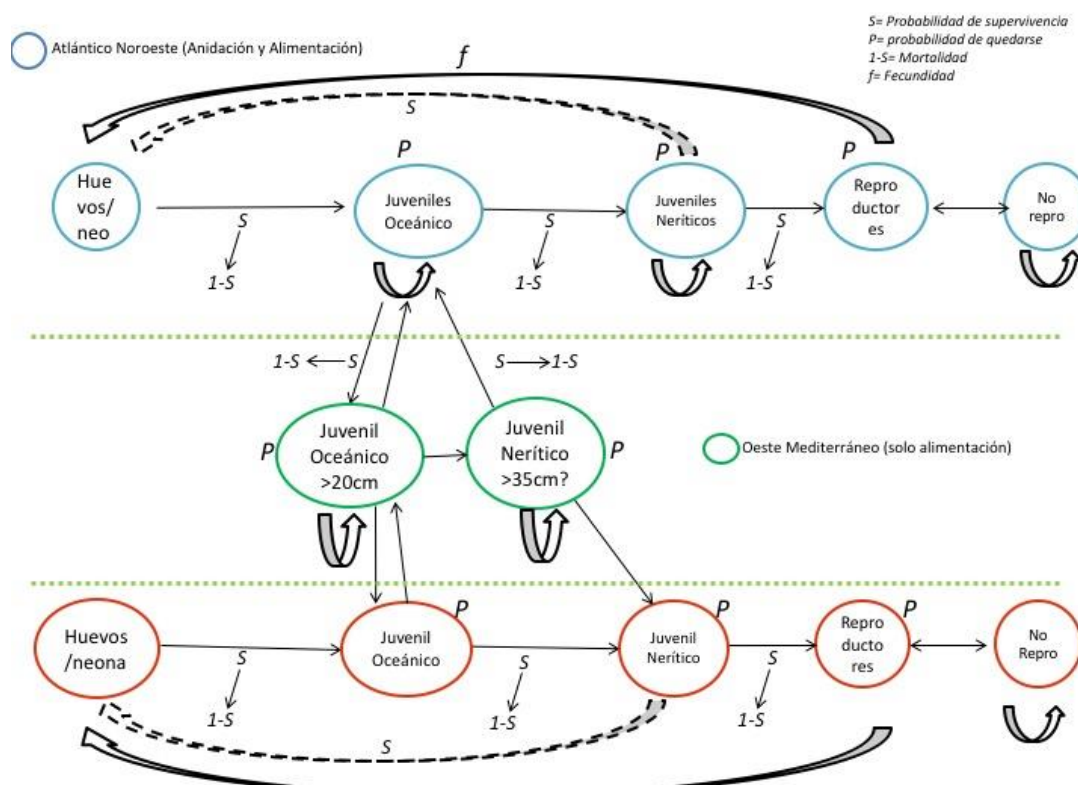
Atlántico Noroeste (Anidación y Alimentación)

S= Probabilidad de supervivencia
P= probabilidad de quedarse
1-S= Mortalidad
f= Fecundidad

f

S

P

P

P

Hue vos/ neo

S

1-S

Juveniles Oceánico

S

1-S

Juveniles Neríticos

S

1-S

Repro ductor es

No repro

1-S

S

S

1-S

P

Juvenil Oceánico >20cm

Juvenil Nerítico >35cm?

P

Oeste Mediterráneo (solo alimentación)

Huevos /neona

S

1-S

P

Juvenil Oceánico

S

1-S

P

Juvenil Nerítico

S

1-S

P

Repro ductores

No Repro

S